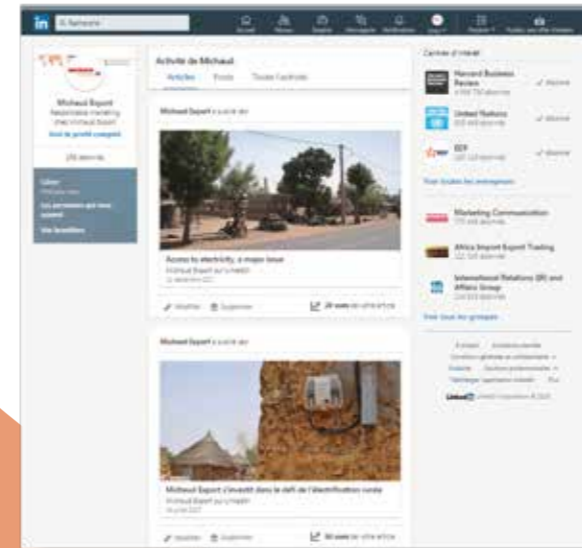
in Rechercher

Accueil Réseau Emplois Messagerie Notifications Vous Produits

Micheaud Export
Responsable marketing chez Micheaud Export
Voir le profil complet

Activité de Michaud

Articles Posts Toute l'activité

Micheaud Export a publié ceci

Access to electricity, a major issue
Micheaud Export sur LinkedIn

Modifier Supprimer

Micheaud Export a publié ceci

Micheaud Export s'investit dans le défi de l'électrification rurale
Micheaud Export sur LinkedIn

Modifier Supprimer

Centres d'intérêt

Harvard Business Review
Abonné

United Nations
Abonné

EDF
Abonné

Voir toutes les entreprises

Marketing Communication

Africa Import Export Trading

International Relations (IR) and Affairs Group

Voir tous les groupes

Linked in